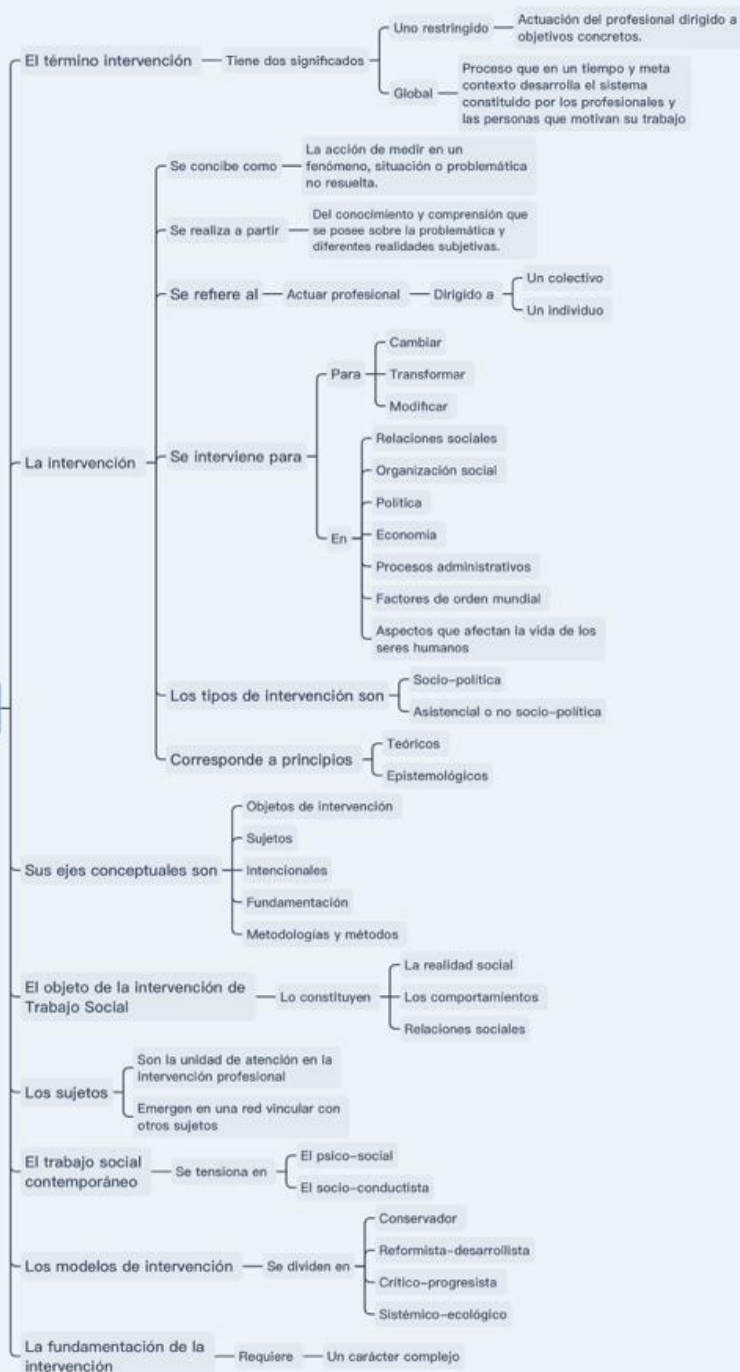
El término intervención — Tiene dos significados

Uno restringido — Actuación del profesional dirigido a objetivos concretos.

Global — Proceso que en un tiempo y meta contexto desarrolla el sistema constituido por los profesionales y las personas que motivan su trabajo

La intervención

Se concibe como — La acción de medir en un fenómeno, situación o problemática no resuelta.

Se realiza a partir — Del conocimiento y comprensión que se posee sobre la problemática y diferentes realidades subjetivas.

Se refiere al — Actuar profesional — Dirigido a — Un colectivo — Un individuo

Se interviene para

Para — Cambiar — Transformar — Modificar

En — Relaciones sociales — Organización social — Política — Economía — Procesos administrativos — Factores de orden mundial — Aspectos que afectan la vida de los seres humanos

Los tipos de intervención son — Socio-política — Asistencial o no socio-política

Corresponde a principios — Teóricos — Epistemológicos

Sus ejes conceptuales son — Objetos de intervención — Sujetos — Intencionales — Fundamentación — Metodologías y métodos

El objeto de la intervención de Trabajo Social — Lo constituyen — La realidad social — Los comportamientos — Relaciones sociales

Los sujetos — Son la unidad de atención en la intervención profesional — Emergen en una red vincular con otros sujetos

El trabajo social contemporáneo — Se tensiona en — El psico-social — El socio-conductista

Los modelos de intervención — Se dividen en — Conservador — Reformista-desarrollista — Crítico-progresista — Sistémico-ecológico

La fundamentación de la intervención — Requiere — Un carácter complejo